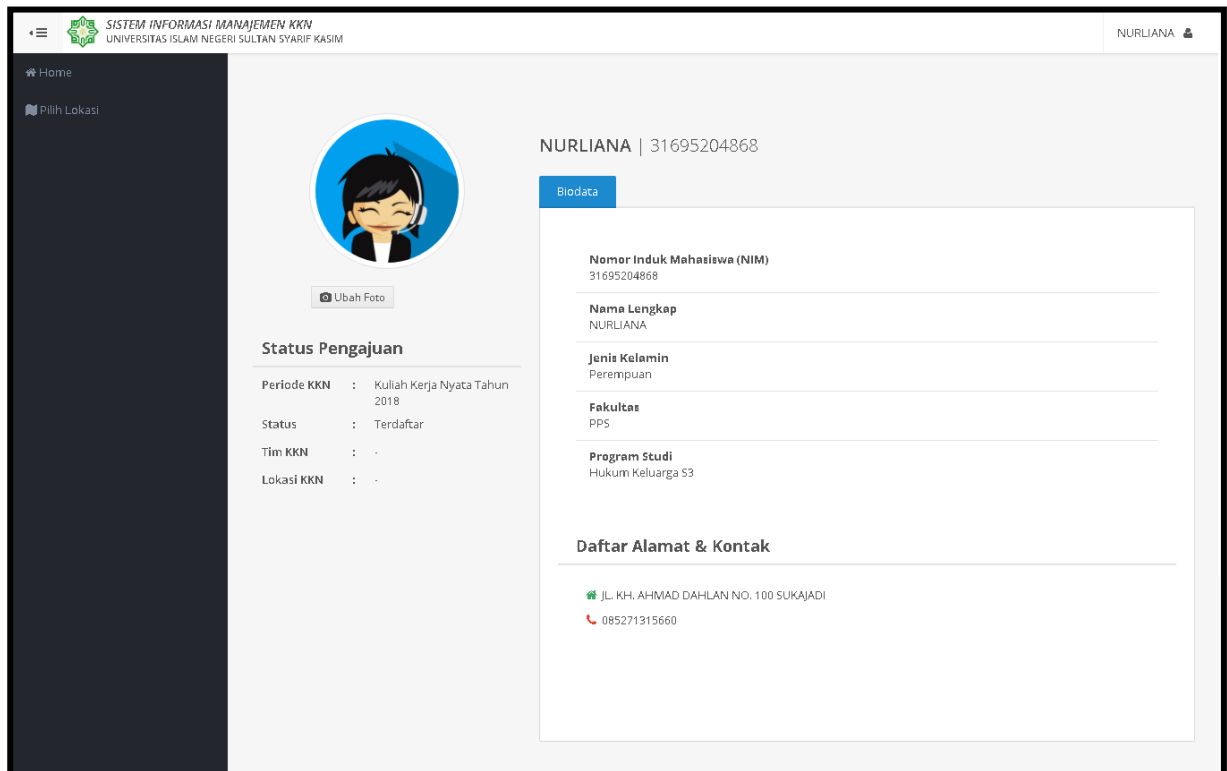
SISTEM INFORMASI MANAJEMEN KKN
UNIVERSITAS ISLAM NEGERI SULTAN SYARIF KASIM

NURLIANA

Home

Pilih Lokasi

Ubah Foto

Status Pengajuan

| | | |
|---|---|---|
| Periode KKN | : | Kuliah Kerja Nyata Tahun 2018 |
| Status | : | Terdaftar |
| Tim KKN | : | - |
| Lokasi KKN | : | - |

NURLIANA | 31695204868

Biodata

Nomor Induk Mahasiswa (NIM)
31695204868

Nama Lengkap
NURLIANA

Jenis Kelamin
Perempuan

Fakultas
PPS

Program Studi
Hukum Keluarga S3

Daftar Alamat & Kontak

JL. KH. AHMAD DAHLAN NO. 100 SUKAJADI

085271315660